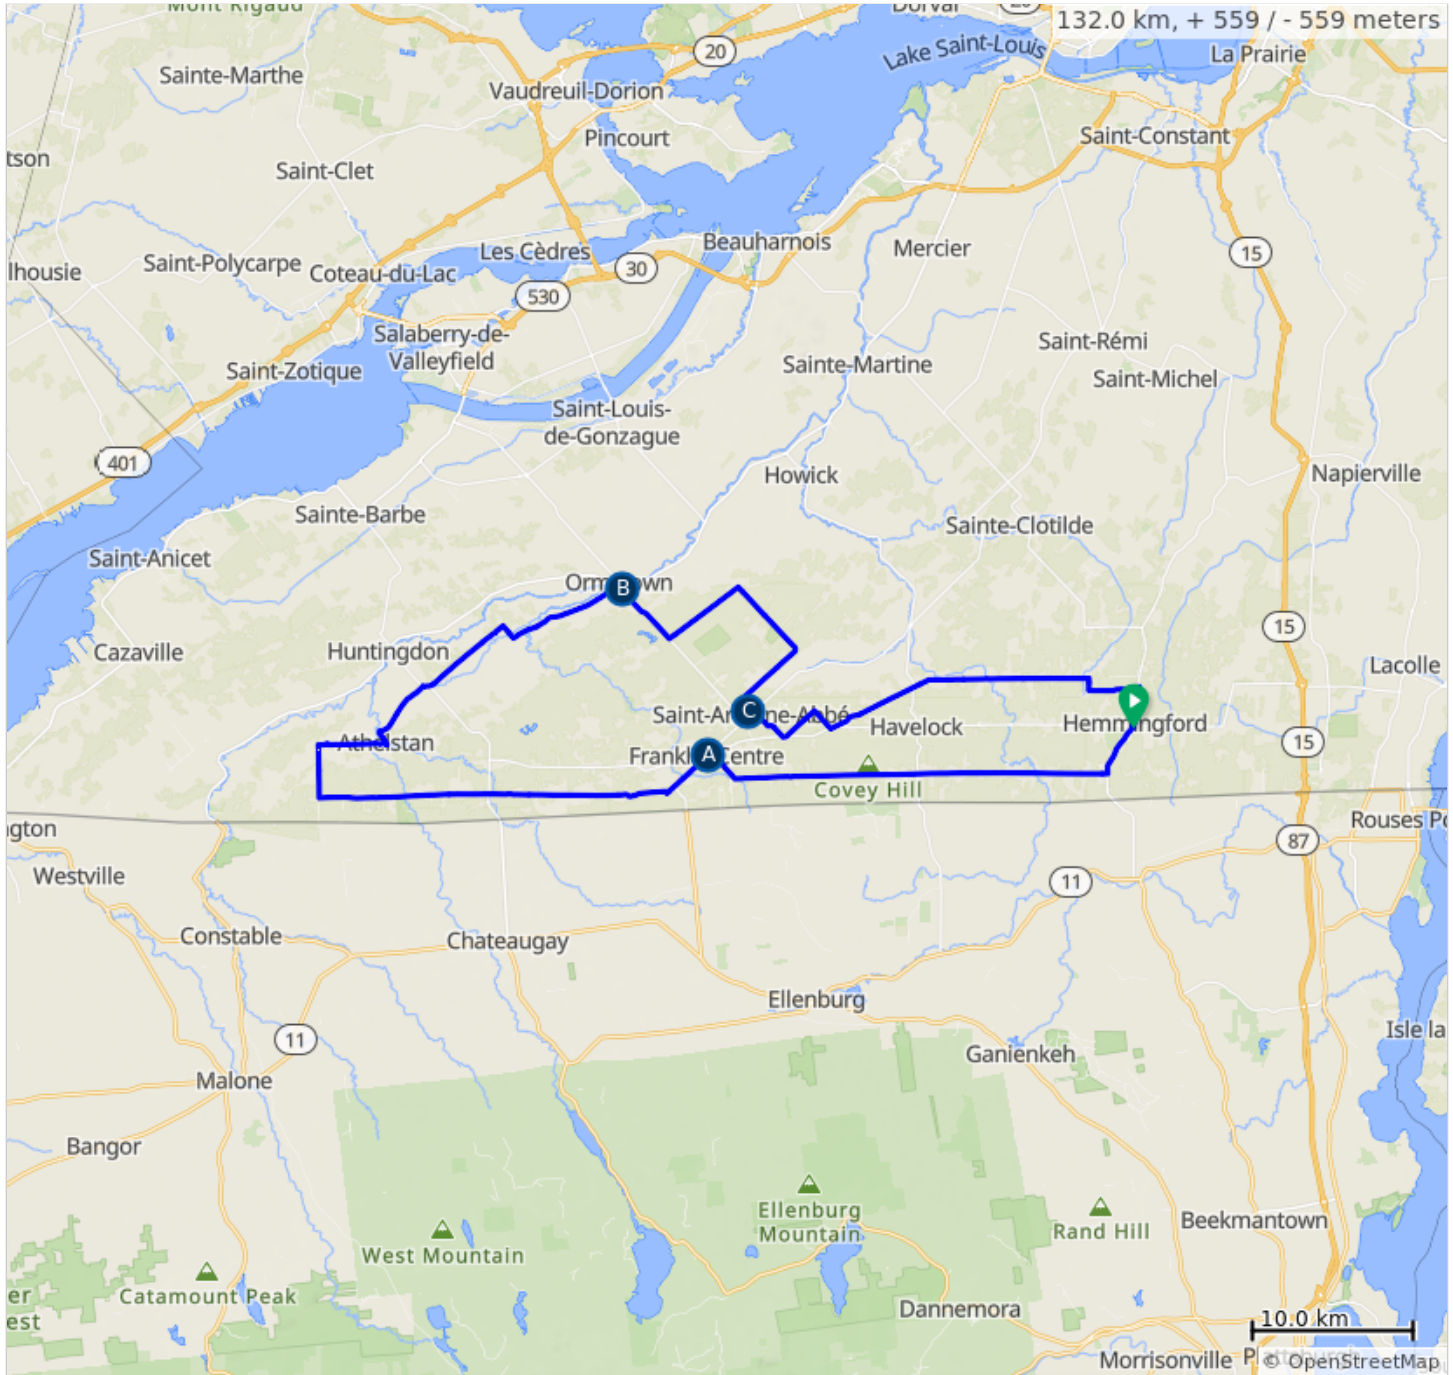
Mont Rigaud
Dorval
132.0 km, + 559 / - 559 meters
Sainte-Marthe
20
Lake Saint-Louis
La Prairie
Vaudreuil-Dorion
Pincourt
Saint-Constant
tson
Saint-Clet
Les Cèdres
Beauharnois
Mercier
15
lhousie
Saint-Polycarpe
Coteau-du-Lac
30
530
Salaberry-de-Valleyfield
Saint-Rémi
Saint-Zotique
Sainte-Martine
Saint-Michel
Saint-Louis-de-Gonzague
401
Howick
Napierville
Sainte-Barbe
Sainte-Clotilde
Saint-Anicet
Ormstown
B
Cazaville
Huntingdon
15
Lacolle
Saint-Antoine-Abbé
C
Havelock
Hemmingford
Athelstan
Franklin Centre
A
15
Covey Hill
ngton
Rouses Po
87
Westville
11
Constable
Chateaugay
Ellenburg
11
Isle la
Ganienkeh
Malone
Bangor
Ellenburg Mountain
Rand Hill
Beekmantown
West Mountain
er
Catamount Peak
est
Dannemora
10.0 km
Morrisonville
Pl
© OpenStreetMap